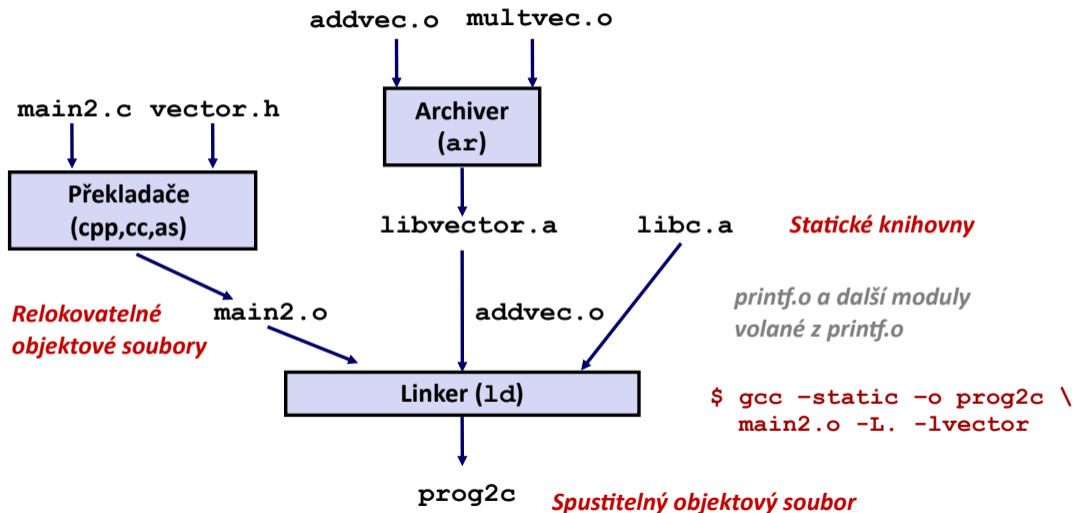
addvec.o multvec.o

main2.c vector.h

Archiver (ar)

Překladače (cpp,cc,as)

libvector.a libc.a Statické knihovny

Relokovatelné objektové soubory

main2.o

addvec.o

printf.o a další moduly volané z printf.o

Linker (ld)

$ gcc –static –o prog2c \
main2.o -L. -lvector

prog2c Spustitelný objektový soubor